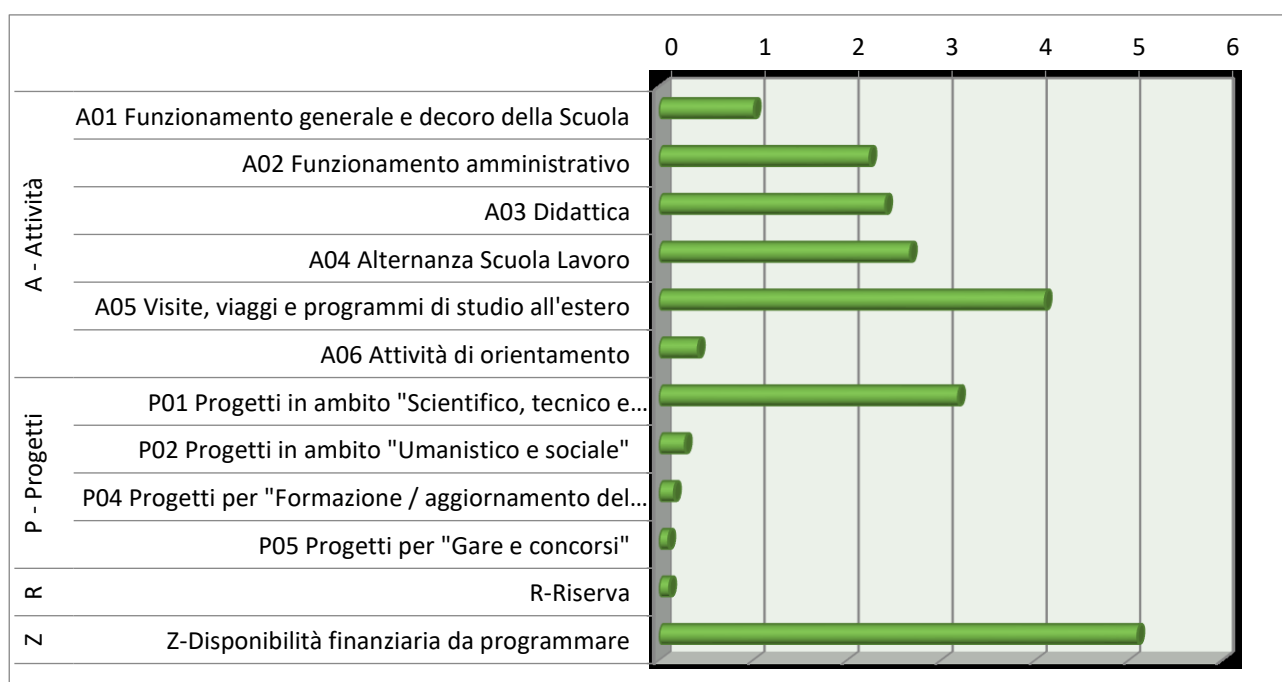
0 1 2 3 4 5 6

A - Attività
A01 Funzionamento generale e decoro della Scuola
A02 Funzionamento amministrativo
A03 Didattica
A04 Alternanza Scuola Lavoro
A05 Visite, viaggi e programmi di studio all'estero
A06 Attività di orientamento

P - Progetti
P01 Progetti in ambito "Scientifico, tecnico e…
P02 Progetti in ambito "Umanistico e sociale"
P04 Progetti per "Formazione / aggiornamento del…
P05 Progetti per "Gare e concorsi"

R
R-Riserva

Z
Z-Disponibilità finanziaria da programmare